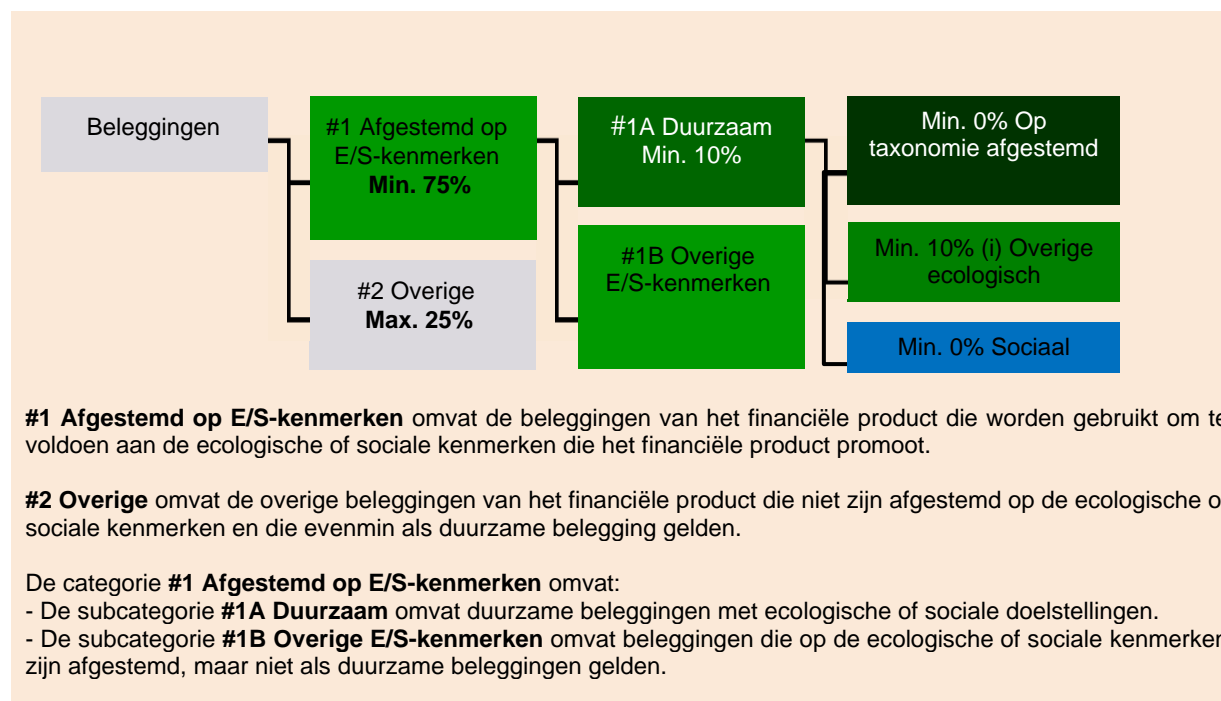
Beleggingen

#1 Afgestemd op E/S-kenmerken **Min. 75%**

#2 Overige **Max. 25%**

#1A Duurzaam Min. 10%

#1B Overige E/S-kenmerken

Min. 0% Op taxonomie afgestemd

Min. 10% (i) Overige ecologisch

Min. 0% Sociaal

**#1 Afgestemd op E/S-kenmerken** omvat de beleggingen van het financiële product die worden gebruikt om te voldoen aan de ecologische of sociale kenmerken die het financiële product promoot.

**#2 Overige** omvat de overige beleggingen van het financiële product die niet zijn afgestemd op de ecologische o sociale kenmerken en die evenmin als duurzame belegging gelden.

De categorie **#1 Afgestemd op E/S-kenmerken** omvat:
- De subcategorie **#1A Duurzaam** omvat duurzame beleggingen met ecologische of sociale doelstellingen.
- De subcategorie **#1B Overige E/S-kenmerken** omvat beleggingen die op de ecologische of sociale kenmerken zijn afgestemd, maar niet als duurzame beleggingen gelden.